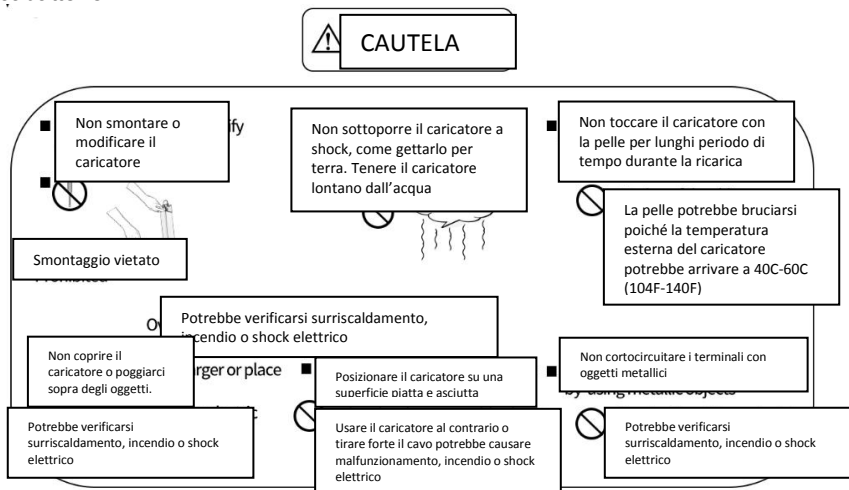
CAUTELA

Non smontare o modificare il caricatore

ify

Smontaggio vietato

Prohibited

Non sottoporre il caricatore a shock, come gettarlo per terra. Tenere il caricatore lontano dall'acqua

Non toccare il caricatore con la pelle per lunghi periodo di tempo durante la ricarica

La pelle potrebbe bruciarsi poiché la temperatura esterna del caricatore potrebbe arrivare a 40C-60C (104F-140F)

Potrebbe verificarsi surriscaldamento, incendio o shock elettrico

Ov

Non coprire il caricatore o poggiarci sopra degli oggetti.

arger or place

Posizionare il caricatore su una superficie piatta e asciutta

Non cortocircuitare i terminali con oggetti metallici

by using metallic objects

Potrebbe verificarsi surriscaldamento, incendio o shock elettrico

Usare il caricatore al contrario o tirare forte il cavo potrebbe causare malfunzionamento, incendio o shock elettrico

Potrebbe verificarsi surriscaldamento, incendio o shock elettrico